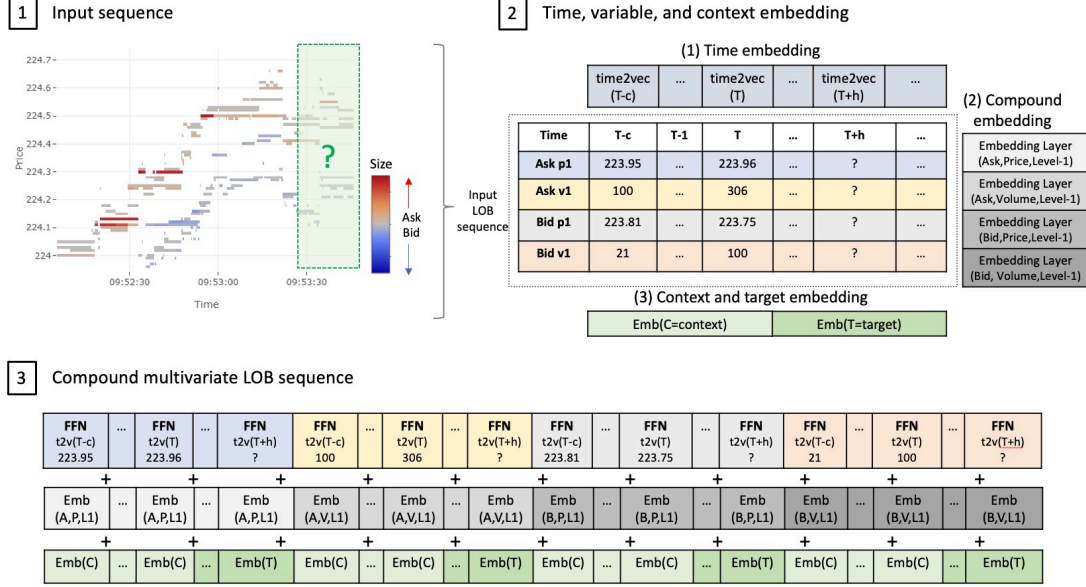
1 Input sequence

224.7
224.6
224.5
224.4
224.3
224.2
224.1
224
Price
09:52:30
09:53:00
09:53:30
Time
?
Size
Ask
Bid

2 Time, variable, and context embedding

(1) Time embedding

| time2vec (T-c) | ... | time2vec (T) | ... | time2vec (T+h) | ... |
|---|---|---|---|---|---|

Input LOB sequence

| Time | T-c | T-1 | T | ... | T+h | ... |
|---|---|---|---|---|---|---|
| Ask p1 | 223.95 | ... | 223.96 | ... | ? | ... |
| Ask v1 | 100 | ... | 306 | ... | ? | ... |
| Bid p1 | 223.81 | ... | 223.75 | ... | ? | ... |
| Bid v1 | 21 | ... | 100 | ... | ? | ... |

(2) Compound embedding

Embedding Layer (Ask,Price,Level-1)
Embedding Layer (Ask,Volume,Level-1)
Embedding Layer (Bid,Price,Level-1)
Embedding Layer (Bid, Volume,Level-1)

(3) Context and target embedding

| Emb(C=context) | Emb(T=target) |
|---|---|

3 Compound multivariate LOB sequence

| FFN t2v(T-c) 223.95 | ... | FFN t2v(T) 223.96 | ... | FFN t2v(T+h) ? | FFN t2v(T-c) 100 | ... | FFN t2v(T) 306 | ... | FFN t2v(T+h) ? | FFN t2v(T-c) 223.81 | ... | FFN t2v(T) 223.75 | ... | FFN t2v(T+h) ? | FFN t2v(T-c) 21 | ... | FFN t2v(T) 100 | ... | FFN t2v(T+h) ? |
|---|---|---|---|---|---|---|---|---|---|---|---|---|---|---|---|---|---|---|---|
| + | | + | | + | + | | + | | + | + | | + | | + | + | | + | | + |
| Emb (A,P,L1) | ... | Emb (A,P,L1) | ... | Emb (A,P,L1) | Emb (A,V,L1) | ... | Emb (A,V,L1) | ... | Emb (A,V,L1) | Emb (B,P,L1) | ... | Emb (B,P,L1) | ... | Emb (B,P,L1) | Emb (B,V,L1) | ... | Emb (B,V,L1) | ... | Emb (B,V,L1) |
| + | | + | | + | + | | + | | + | + | | + | | + | + | | + | | + |
| Emb(C) | ... | Emb(C) | ... | Emb(T) | Emb(C) | ... | Emb(C) | ... | Emb(T) | Emb(C) | ... | Emb(C) | ... | Emb(T) | Emb(C) | ... | Emb(C) | ... | Emb(T) |